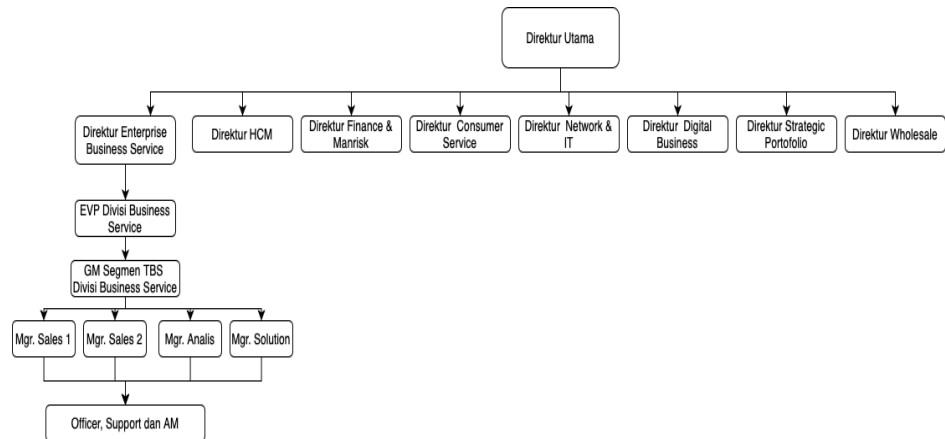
Direktur Utama

Direktur Enterprise Business Service

Direktur HCM

Direktur Finance & Manrisk

Direktur Consumer Service

Direktur Network & IT

Direktur Digital Business

Direktur Strategic Portofolio

Direktur Wholesale

EVP Divisi Business Service

GM Segmen TBS Divisi Business Service

Mgr. Sales 1

Mgr. Sales 2

Mgr. Analis

Mgr. Solution

Officer, Support dan AM